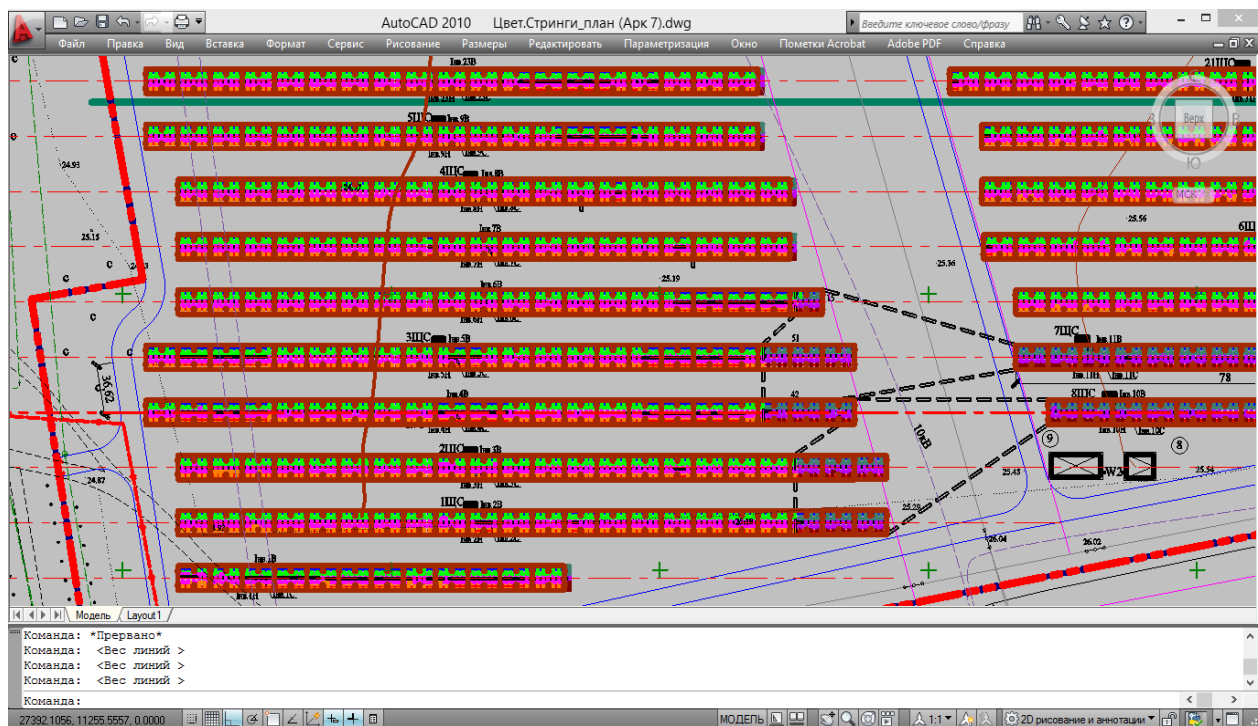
AutoCAD 2010 Цвет.Стринги_план (Арк 7).dwg

Введите ключевое слово/фразу

Файл Правка Вид Вставка Формат Сервис Рисование Размеры Редактировать Параметризация Окно Пометки Acrobat Adobe PDF Справка

5ШС
4ШС
3ШС
2ШС
1ШС
7ШС
8ШС
21ШС
6Ш

24.93
25.15
25.19
25.36
25.56
25.43
25.54
25.28
26.04
26.02
24.87
36.62
51
42
78
10кВ
9
8
W2

Верх
Ю
В
З
МСК

Модель Layout1

Команда: *Прервано*
Команда: <Вес линий >
Команда: <Вес линий >
Команда: <Вес линий >

Команда:

27392.1056, 11255.5557, 0.0000

МОДЕЛЬ

1:1

2D рисование и аннотации